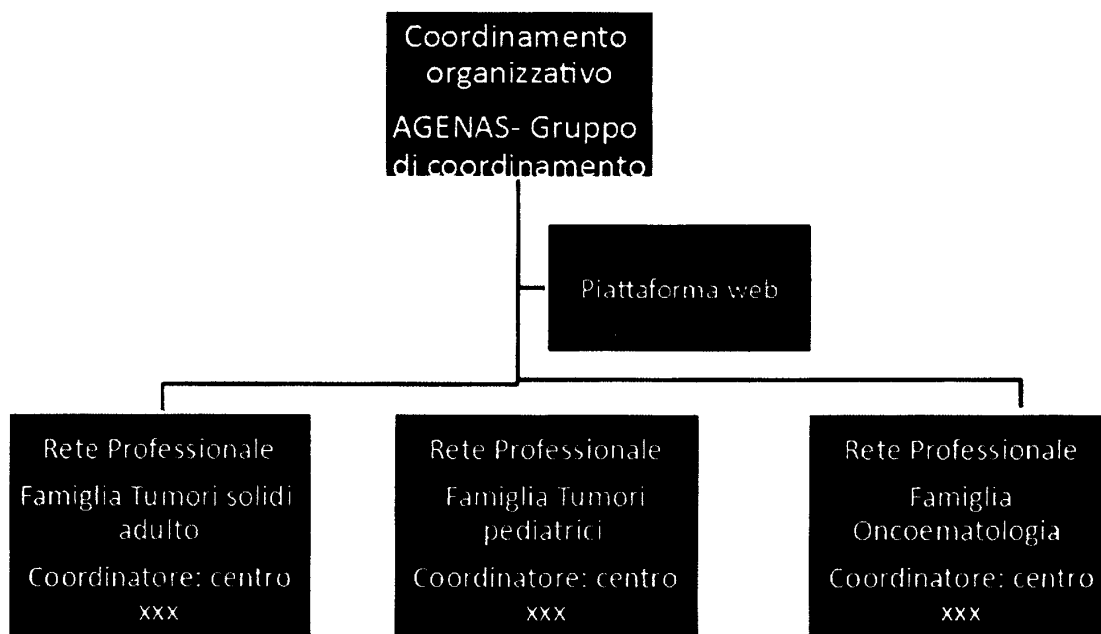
Coordinamento organizzativo

AGENAS- Gruppo di coordinamento

Piattaforma web

Rete Professionale

Famiglia Tumori solidi adulto

Coordinatore: centro xxx

Rete Professionale

Famiglia Tumori pediatrici

Coordinatore: centro xxx

Rete Professionale

Famiglia Oncoematologia

Coordinatore: centro xxx